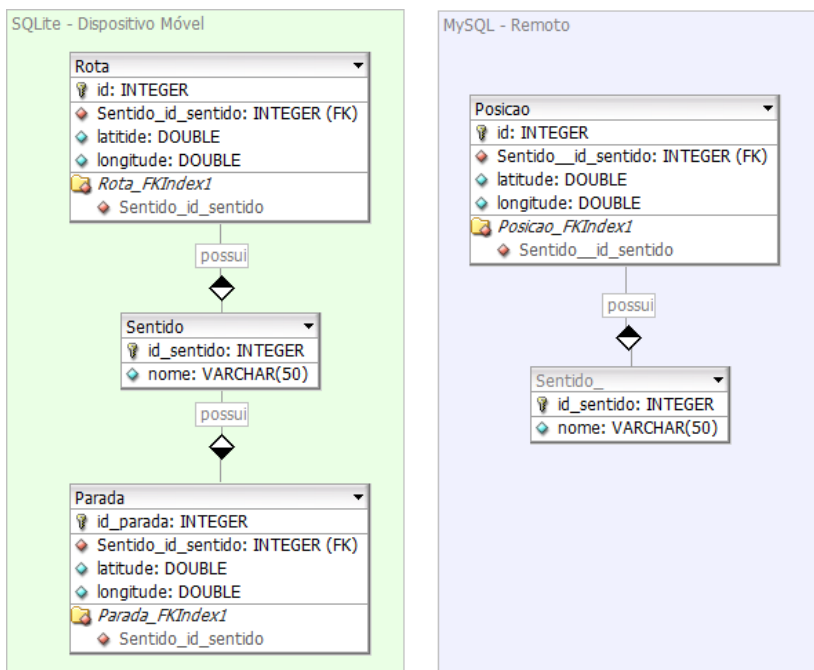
SQLite - Dispositivo Móvel

Rota
id: INTEGER
Sentido_id_sentido: INTEGER (FK)
latitide: DOUBLE
longitude: DOUBLE
Rota_FKIndex1
Sentido_id_sentido

possui

Sentido
id_sentido: INTEGER
nome: VARCHAR(50)

possui

Parada
id_parada: INTEGER
Sentido_id_sentido: INTEGER (FK)
latitude: DOUBLE
longitude: DOUBLE
Parada_FKIndex1
Sentido_id_sentido

MySQL - Remoto

Posicao
id: INTEGER
Sentido__id_sentido: INTEGER (FK)
latitude: DOUBLE
longitude: DOUBLE
Posicao_FKIndex1
Sentido__id_sentido

possui

Sentido_
id_sentido: INTEGER
nome: VARCHAR(50)